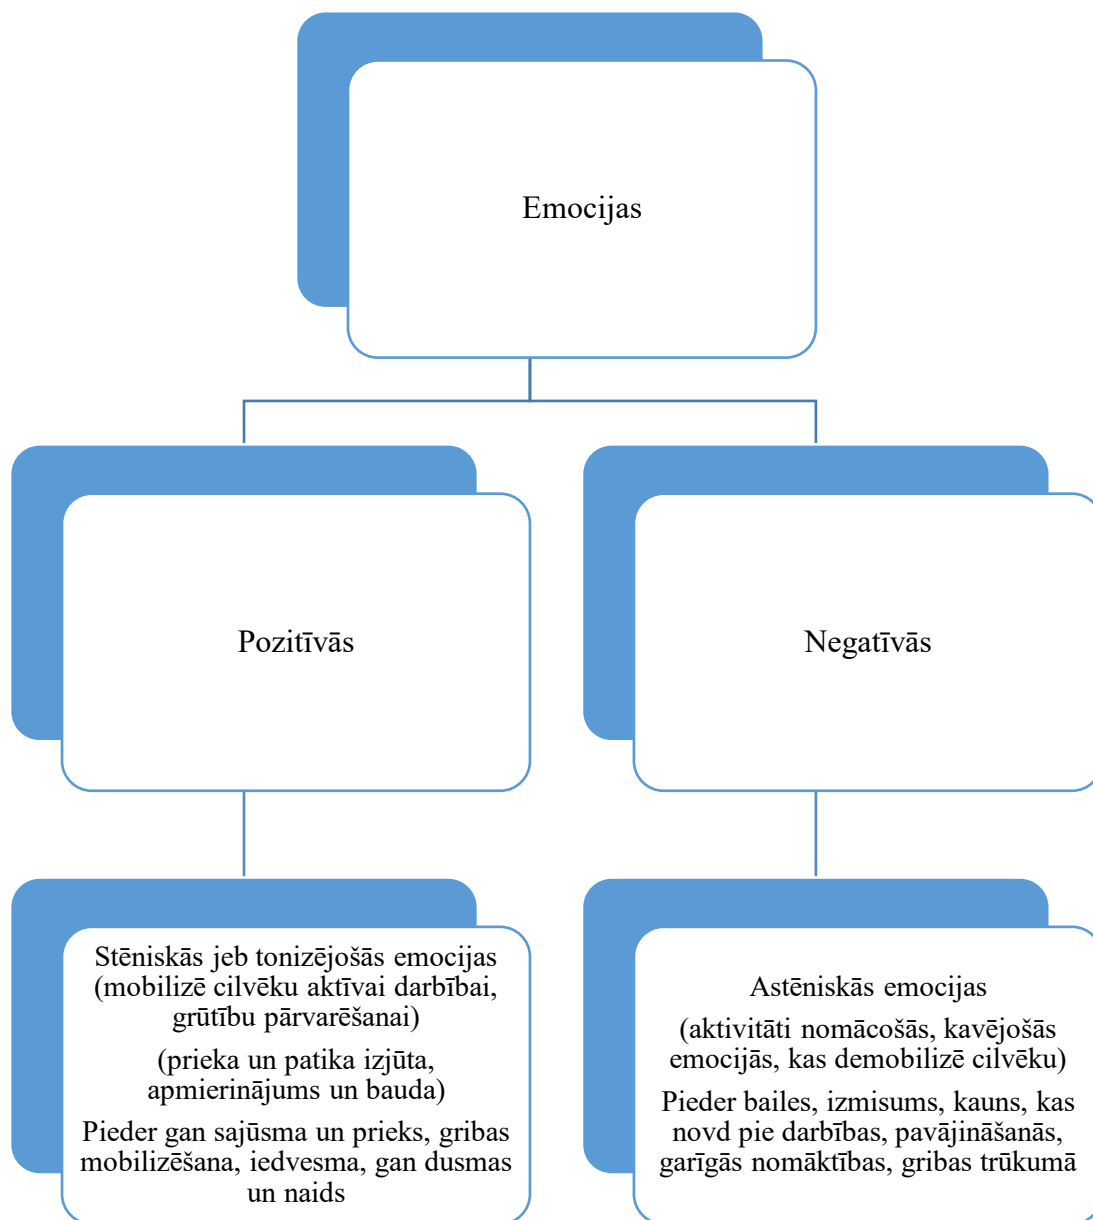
Emocijas

Pozitīvās

Negatīvās

Stēniskās jeb tonizējošās emocijas (mobilizē cilvēku aktīvai darbībai, grūtību pārvarēšanai)

(prieka un patika izjūta, apmierinājums un bauda)

Pieder gan sajūsma un prieks, gribas mobilizēšana, iedvesma, gan dusmas un naids

Astēniskās emocijas

(aktivitāti nomācošās, kavējošās emocijās, kas demobilizē cilvēku)

Pieder bailes, izmisums, kauns, kas novd pie darbības, pavājināšanās, garīgās nomāktības, gribas trūkumā